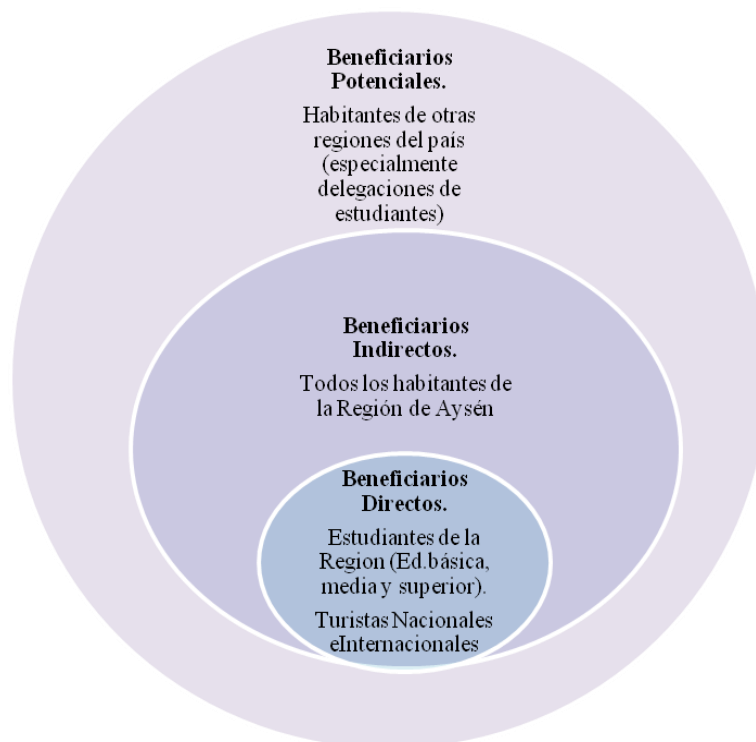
Beneficiarios Potenciales.

Habitantes de otras regiones del país (especialmente delegaciones de estudiantes)

Beneficiarios Indirectos.

Todos los habitantes de la Región de Aysén

Beneficiarios Directos.

Estudiantes de la Region (Ed.básica, media y superior).

Turistas Nacionales eInternacionales